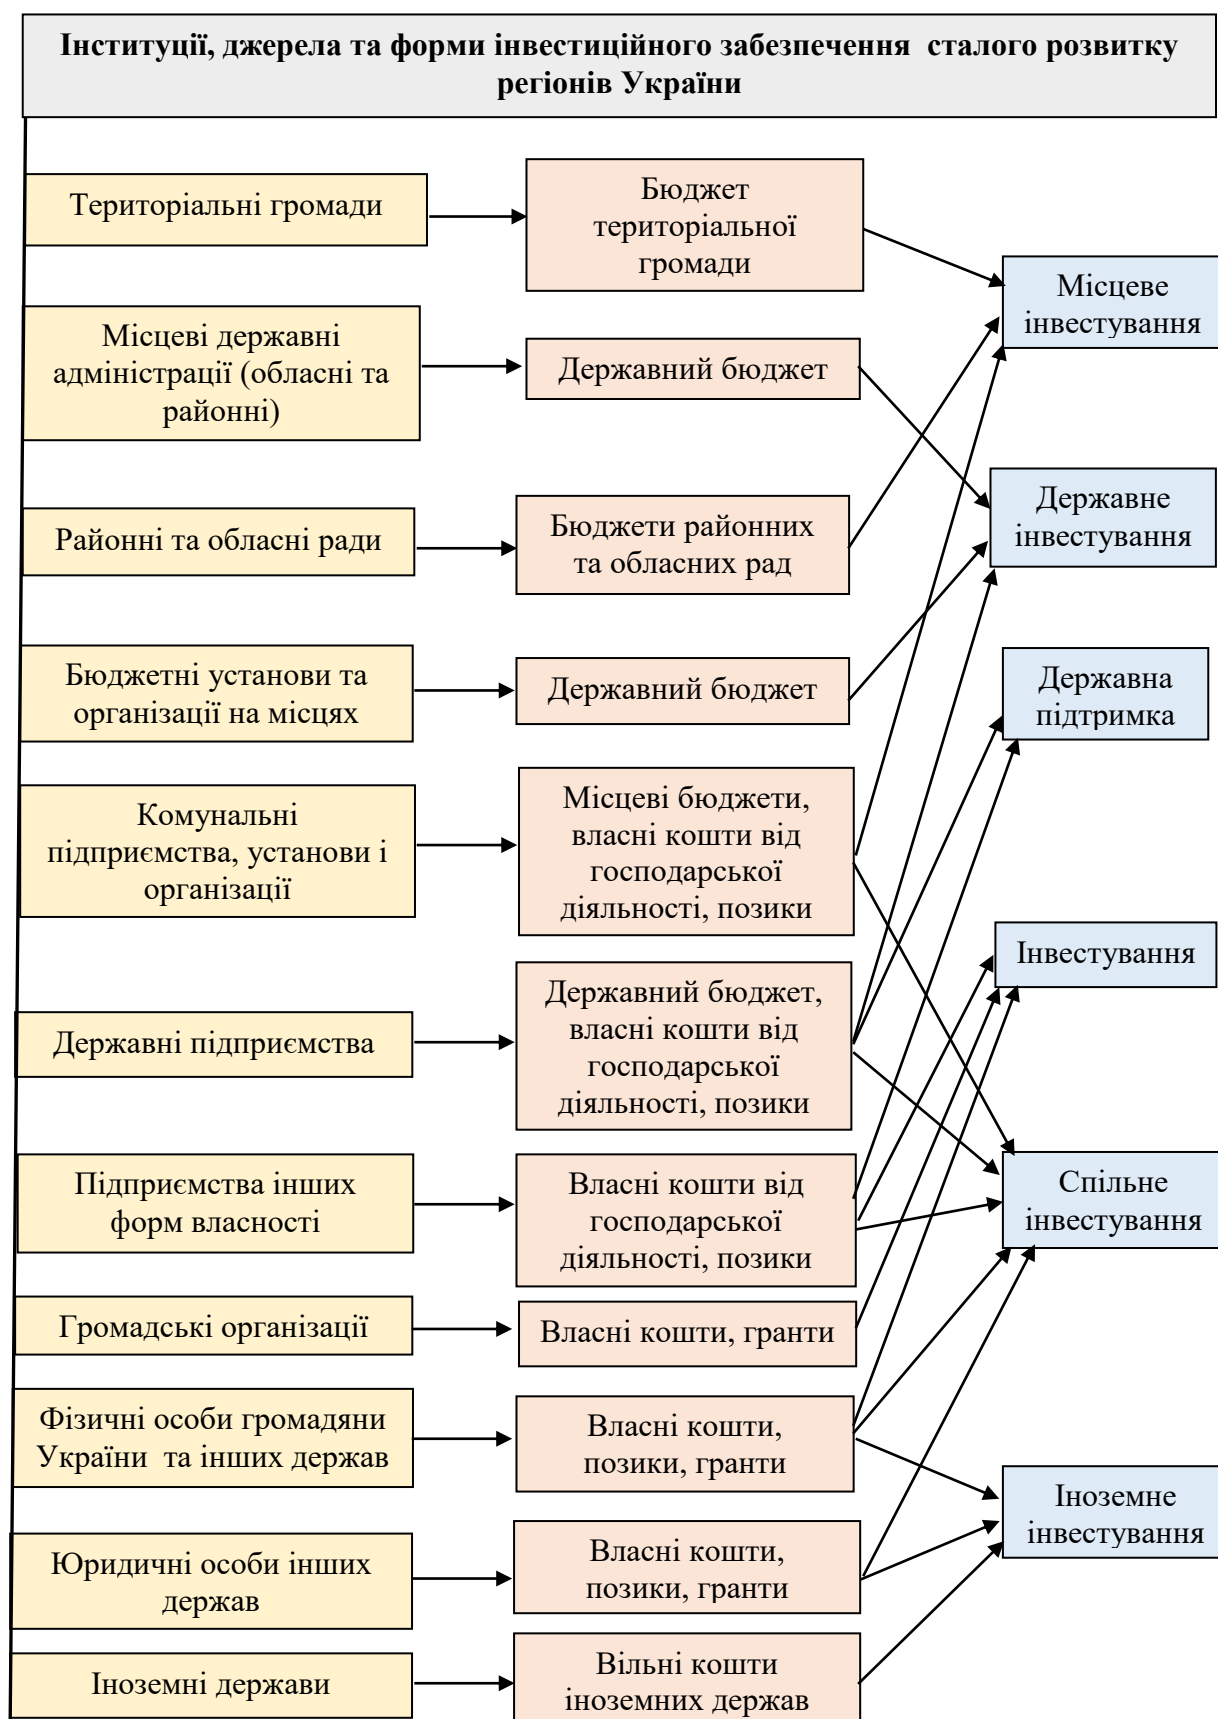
**Інституції, джерела та форми інвестиційного забезпечення сталого розвитку регіонів України**

Територіальні громади

Бюджет територіальної громади

Місцеве інвестування

Місцеві державні адміністрації (обласні та районні)

Державний бюджет

Районні та обласні ради

Бюджети районних та обласних рад

Державне інвестування

Бюджетні установи та організації на місцях

Державний бюджет

Державна підтримка

Комунальні підприємства, установи і організації

Місцеві бюджети, власні кошти від господарської діяльності, позики

Інвестування

Державні підприємства

Державний бюджет, власні кошти від господарської діяльності, позики

Підприємства інших форм власності

Власні кошти від господарської діяльності, позики

Спільне інвестування

Громадські організації

Власні кошти, гранти

Фізичні особи громадяни України та інших держав

Власні кошти, позики, гранти

Іноземне інвестування

Юридичні особи інших держав

Власні кошти, позики, гранти

Іноземні держави

Вільні кошти іноземних держав